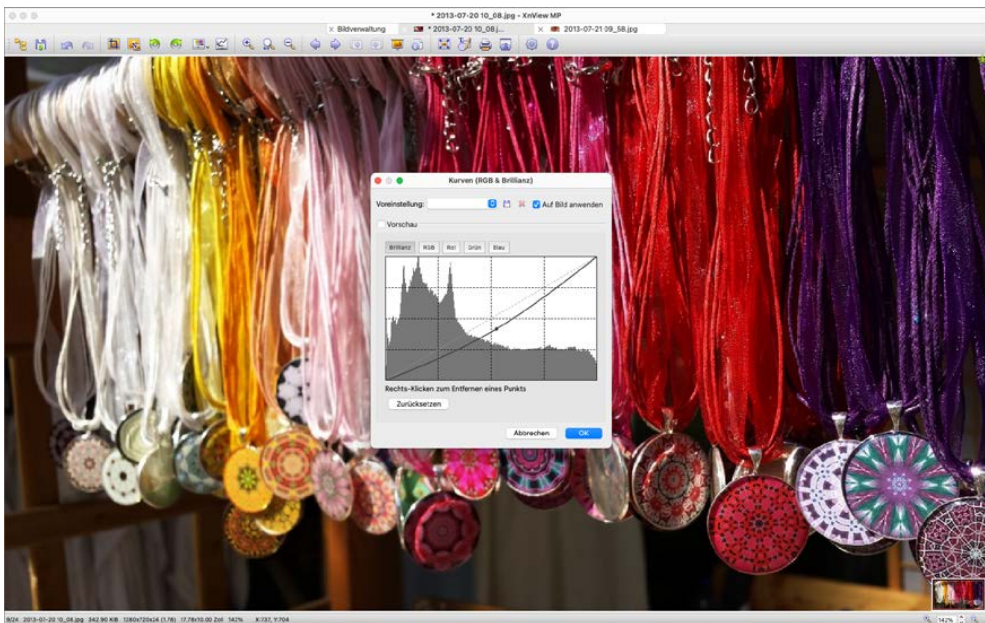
* 2013-07-20 10_08.jpg - XnView MP

Bildverwaltung
* 2013-07-20 10_08.j...
2013-07-21 09_58.jpg

Kurven (RGB & Brillianz)

Voreinstellung:
Auf Bild anwenden
Vorschau

Brillianz
RGB
Rot
Grün
Blau

Rechts-Klicken zum Entfernen eines Punkts
Zurücksetzen

Abbrechen
OK

8/24 2013-07-20 10_08.jpg 342.90 KiB 1280x720x24 (1.78) 17.78x10.00 Zoll 142% X:737, Y:704

142%